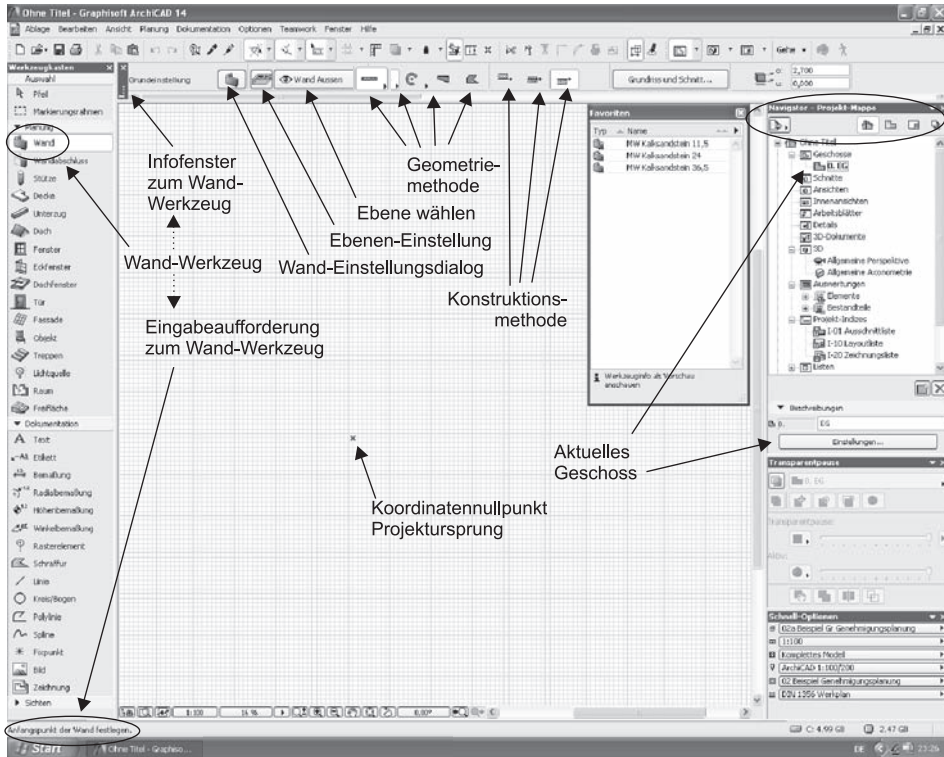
Ohne Titel - Graphisoft ArchiCAD 14

Ablage Bearbeiten Ansicht Planung Dokumentation Optionen Teamwork Fenster Hilfe

Werkzeugkasten
Auswahl
Pfeil
Markierungsrahmen
Planung
Wand
Wandabschluss
Stütze
Decke
Unterzug
Dach
Fenster
Eckfenster
Dachfenster
Tür
Fassade
Objekt
Treppen
Lichtquelle
Raum
Freifläche
Dokumentation
Text
Etikett
Bemaßung
Radialbemaßung
Höhenbemaßung
Winkelbemaßung
Rasterelement
Schraffur
Linie
Kreis/Bogen
Polylinie
Spline
Fixpunkt
Bild
Zeichnung
Sichten

Grundeinstellung
Wand Aussen
Grundriss und Schnitt...
2,700
0,000

Favoriten
Typ Name
MW Kalksandstein 11,5
MW Kalksandstein 24
MW Kalksandstein 36,5
Werkzeuginfo als Vorschau anschauen

Navigator - Projekt-Mappe
Ohne Titel
Geschosse
0. EG
Schnitte
Ansichten
Innenansichten
Arbeitsblätter
Details
3D-Dokumente
3D
Allgemeine Perspektive
Allgemeine Axonometrie
Auswertungen
Elemente
Bestandteile
Projekt-Indizes
I-01 Ausschnittliste
I-10 Layoutliste
I-20 Zeichnungsliste
Listen

Beschreibungen
0. EG
Einstellungen...

Transparentpause
0. EG
Transparentpause:
Aktiv:

Schnell-Optionen
02a Beispiel für Genehmigungsplanung
1:100
Komplettes Modell
ArchiCAD 1:100/200
02 Beispiel Genehmigungsplanung
DIN 1356 Werkplan

Infofenster zum Wand-Werkzeug

Geometriemethode

Ebene wählen

Ebenen-Einstellung

Wand-Werkzeug

Wand-Einstellungsdialog

Konstruktionsmethode

Eingabeaufforderung zum Wand-Werkzeug

Aktuelles Geschoss

Koordinatennullpunkt Projektursprung

1:100 16 % 0,00°

Anfangspunkt der Wand festlegen.

C: 4.99 GB 2.47 GB

Start Ohne Titel - Graphiso... DE 23:26